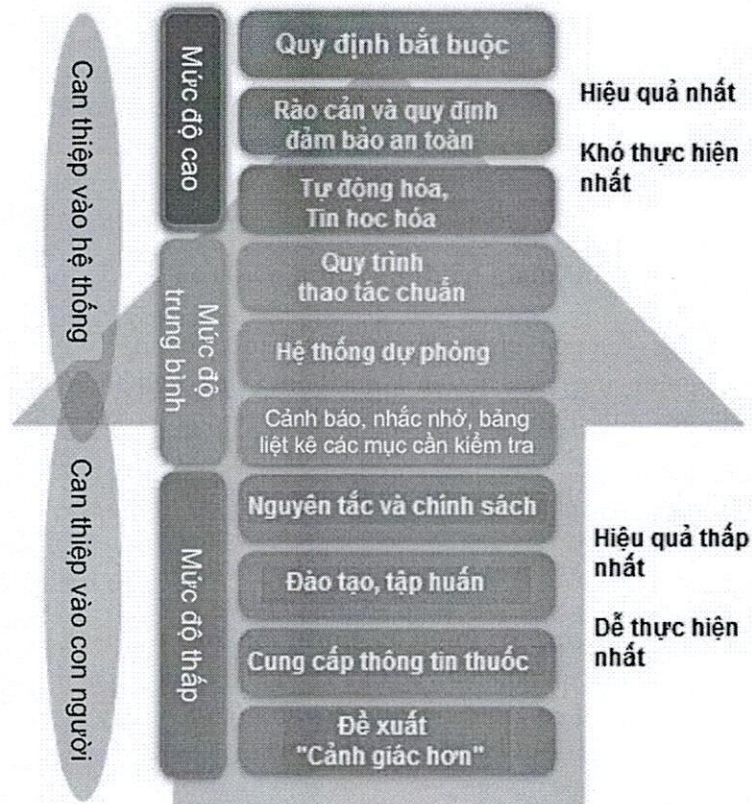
Can thiệp vào hệ thống

Can thiệp vào con người

Mức độ cao

Mức độ trung bình

Mức độ thấp

Quy định bắt buộc

Rào cản và quy định đảm bảo an toàn

Tự động hóa, Tin học hóa

Quy trình thao tác chuẩn

Hệ thống dự phòng

Cảnh báo, nhắc nhở, bảng liệt kê các mục cần kiểm tra

Nguyên tắc và chính sách

Đào tạo, tập huấn

Cung cấp thông tin thuốc

Đề xuất "Cảnh giác hơn"

Hiệu quả nhất

Khó thực hiện nhất

Hiệu quả thấp nhất

Dễ thực hiện nhất